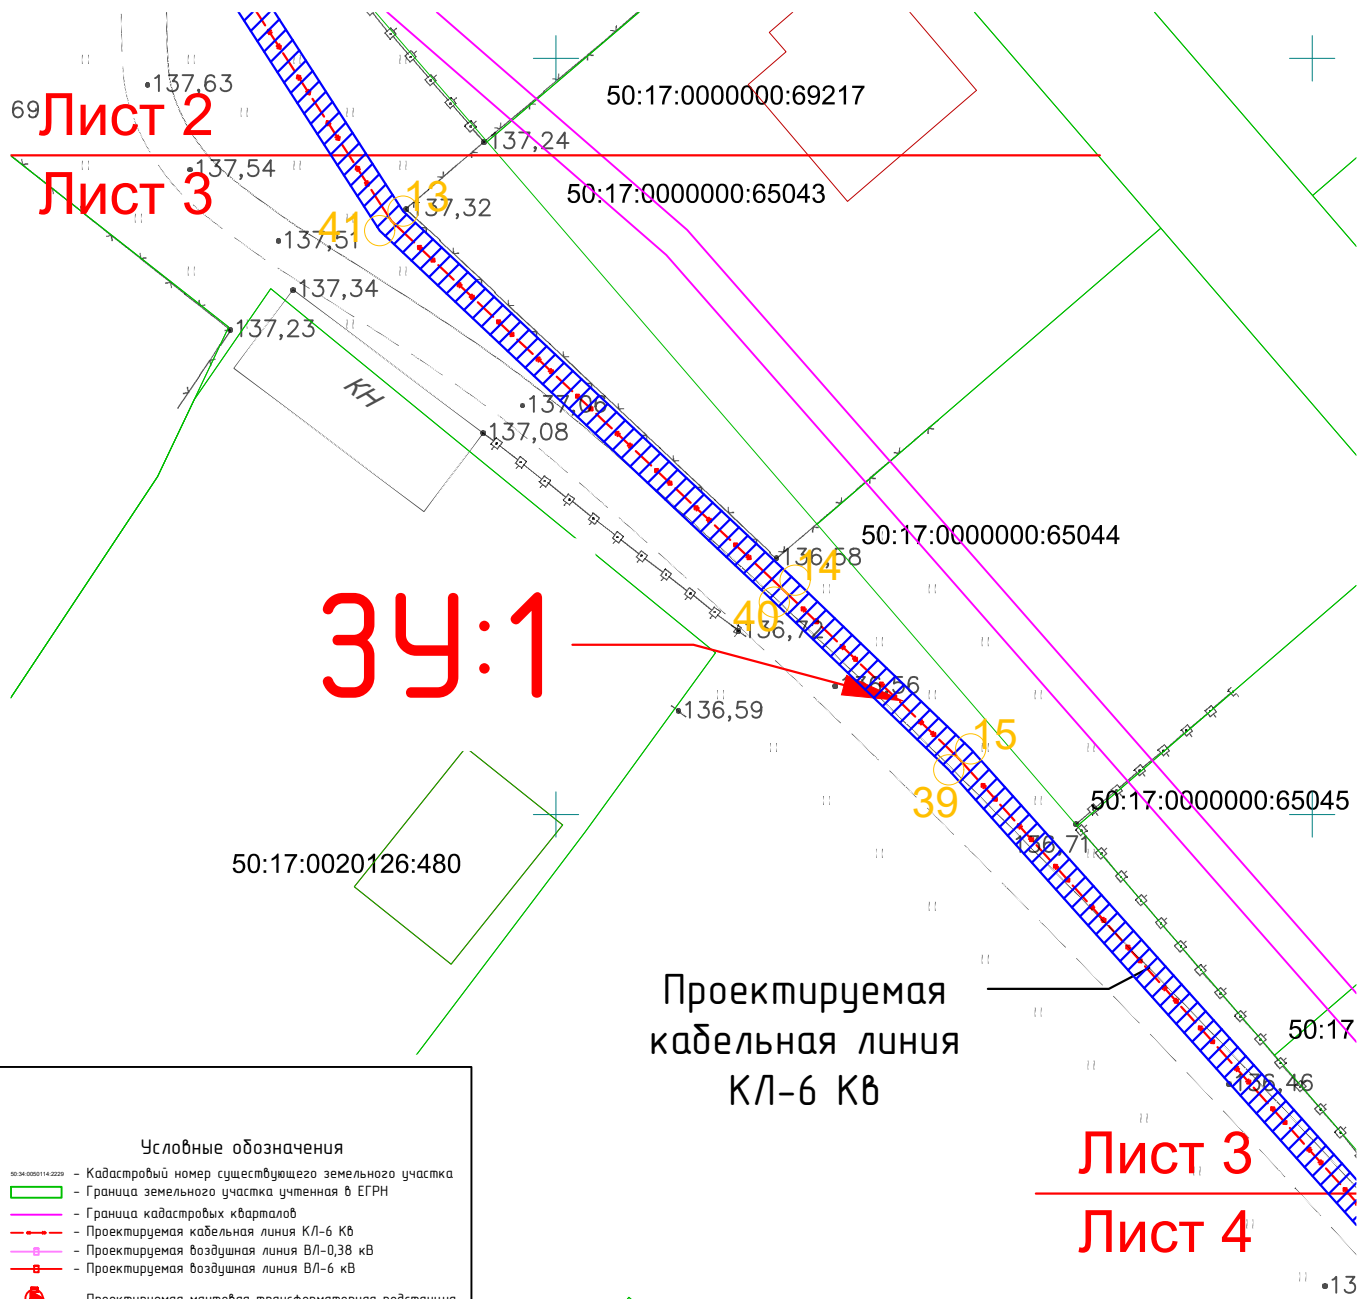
69 Лист 2
Лист 3
137,63
137,54
137,24
50:17:0000000:69217
50:17:0000000:65043
13
137,32
41
137,51
137,34
137,23
КН
137,06
137,08
50:17:0000000:65044
136,58
14
40
136,72
ЗУ:1
136,56
136,59
15
39
50:17:0000000:65045
136,71
50:17:0020126:480
Проектируемая кабельная линия КЛ-6 Кв
50:17
136,46
Лист 3
Лист 4
13

Условные обозначения
50:34:0050114:2229 – Кадастровый номер существующего земельного участка
– Граница земельного участка учтенная в ЕГРН
– Граница кадастровых кварталов
– Проектируемая кабельная линия КЛ-6 Кв
– Проектируемая воздушная линия ВЛ-0,38 кВ
– Проектируемая воздушная линия ВЛ-6 кВ
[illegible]